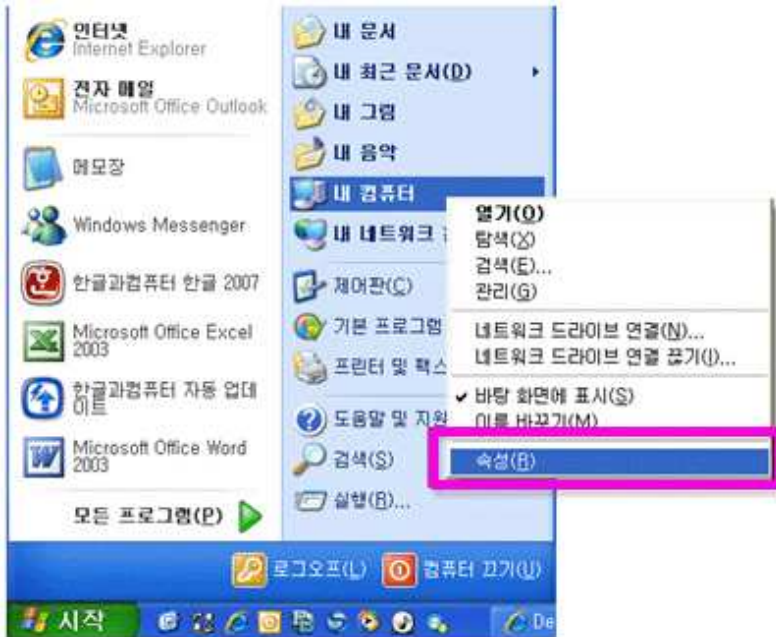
인터넷
Internet Explorer

전자 메일
Microsoft Office Outlook

메모장

Windows Messenger

한글과컴퓨터 한글 2007

Microsoft Office Excel 2003

한글과컴퓨터 자동 업데이트

Microsoft Office Word 2003

모든 프로그램(P)

내 문서

내 최근 문서(D)

내 그림

내 음악

내 컴퓨터

내 네트워크 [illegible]

제어판(C)

기본 프로그램 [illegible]

프린터 및 팩스 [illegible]

도움말 및 지원 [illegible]

검색(S)

실행(R)...

열기(O)
탐색(X)
검색(E)...
관리(G)

네트워크 드라이브 연결(N)...
네트워크 드라이브 연결 끊기(I)...

바탕 화면에 표시(S)
이름 바꾸기(M)

속성(R)

로그오프(L)

컴퓨터 끄기(U)

시작

De